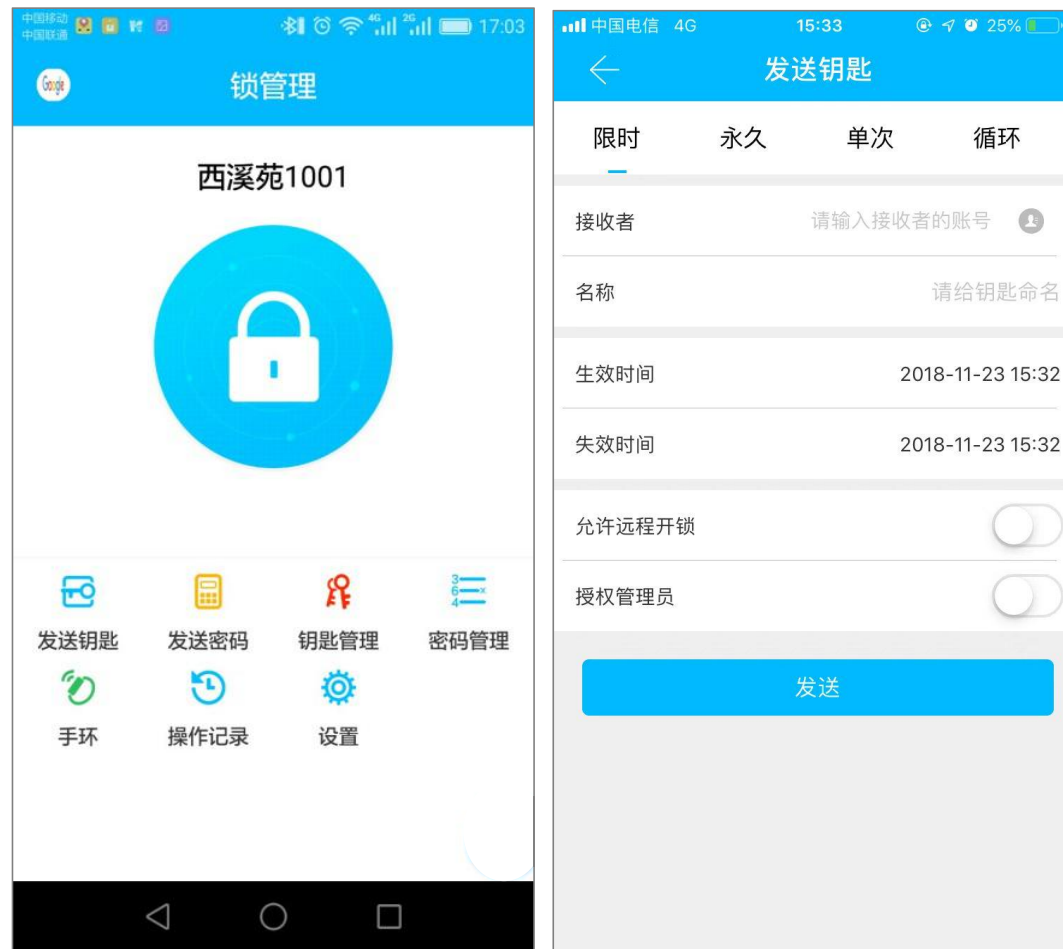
中国移动
中国联通
4G 2G 17:03

Google

锁管理

西溪苑1001

发送钥匙
发送密码
钥匙管理
密码管理
手环
操作记录
设置

中国电信 4G
15:33
25%

发送钥匙

限时
永久
单次
循环

接收者
请输入接收者的账号

名称
请给钥匙命名

生效时间
2018-11-23 15:32

失效时间
2018-11-23 15:32

允许远程开锁

授权管理员

发送